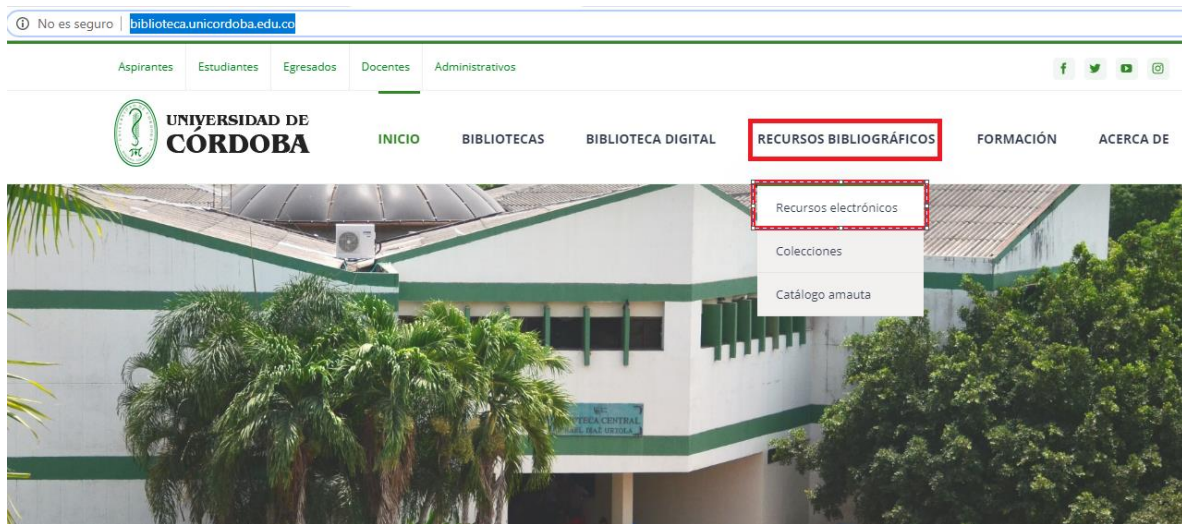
No es seguro | biblioteca.unicordoba.edu.co

Aspirantes Estudiantes Egresados Docentes Administrativos

UNIVERSIDAD DE CÓRDOBA

INICIO BIBLIOTECAS BIBLIOTECA DIGITAL RECURSOS BIBLIOGRÁFICOS FORMACIÓN ACERCA DE

Recursos electrónicos
Colecciones
Catálogo amauta

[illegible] TECA CENTRAL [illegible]